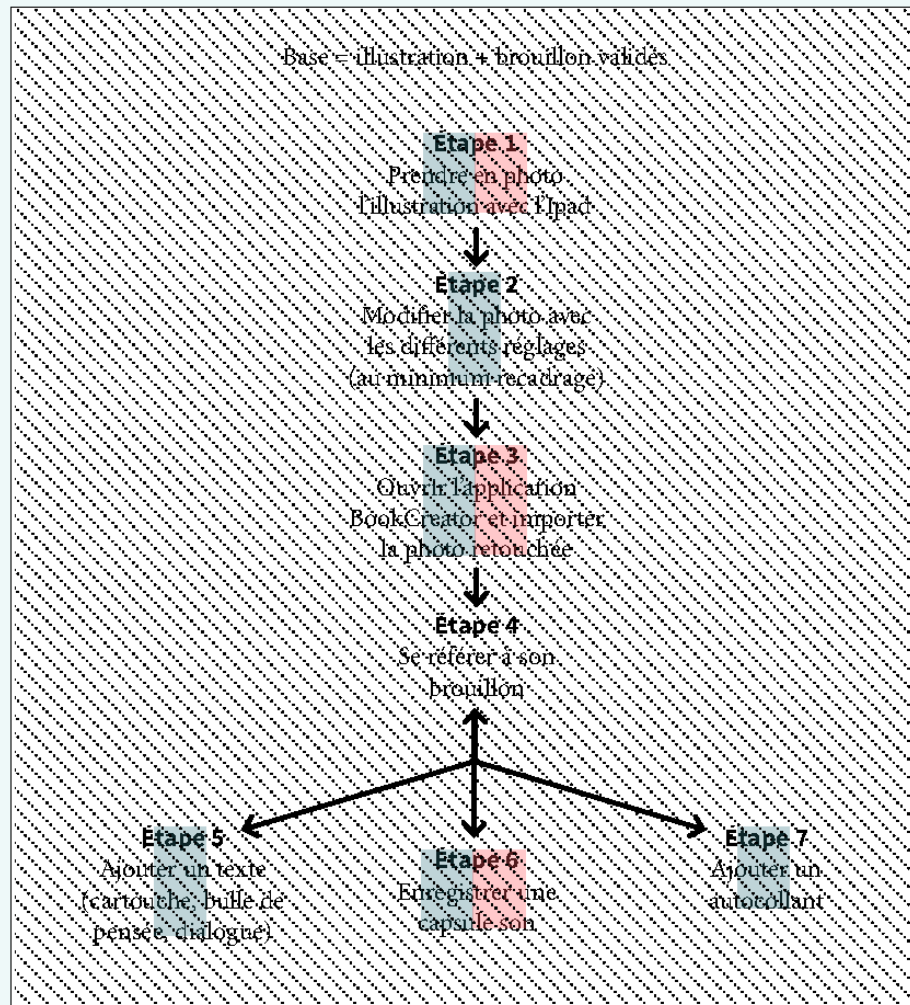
Base = illustration + brouillon validés

Étape 1
Prendre en photo l'illustration avec l'Ipad

Étape 2
Modifier la photo avec les différents réglages (au minimum recadrage)

Étape 3
Ouvrir l'application BookCreator et importer la photo retouchée

Étape 4
Se référer à son brouillon

Étape 5
Ajouter un texte (cartouche, bulle de pensée, dialogue)

Étape 6
Enregistrer une capsule son

Étape 7
Ajouter un autocollant